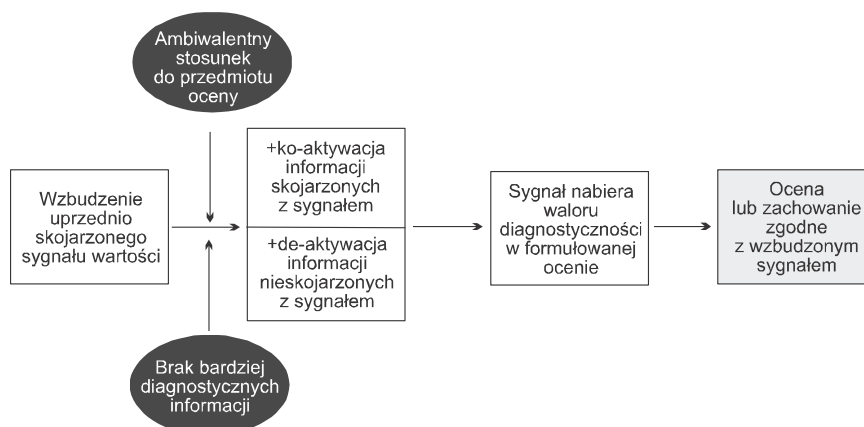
Ambiwalentny stosunek do przedmiotu oceny

Wzbudzenie uprzednio skojarzonego sygnału wartości

+ko-aktywacja informacji skojarzonych z sygnałem

+de-aktywacja informacji nieskojarzonych z sygnałem

Sygnał nabiera waloru diagnostyczności w formułowanej ocenie

Ocena lub zachowanie zgodne z wzbudzonym sygnałem

Brak bardziej diagnostycznych informacji